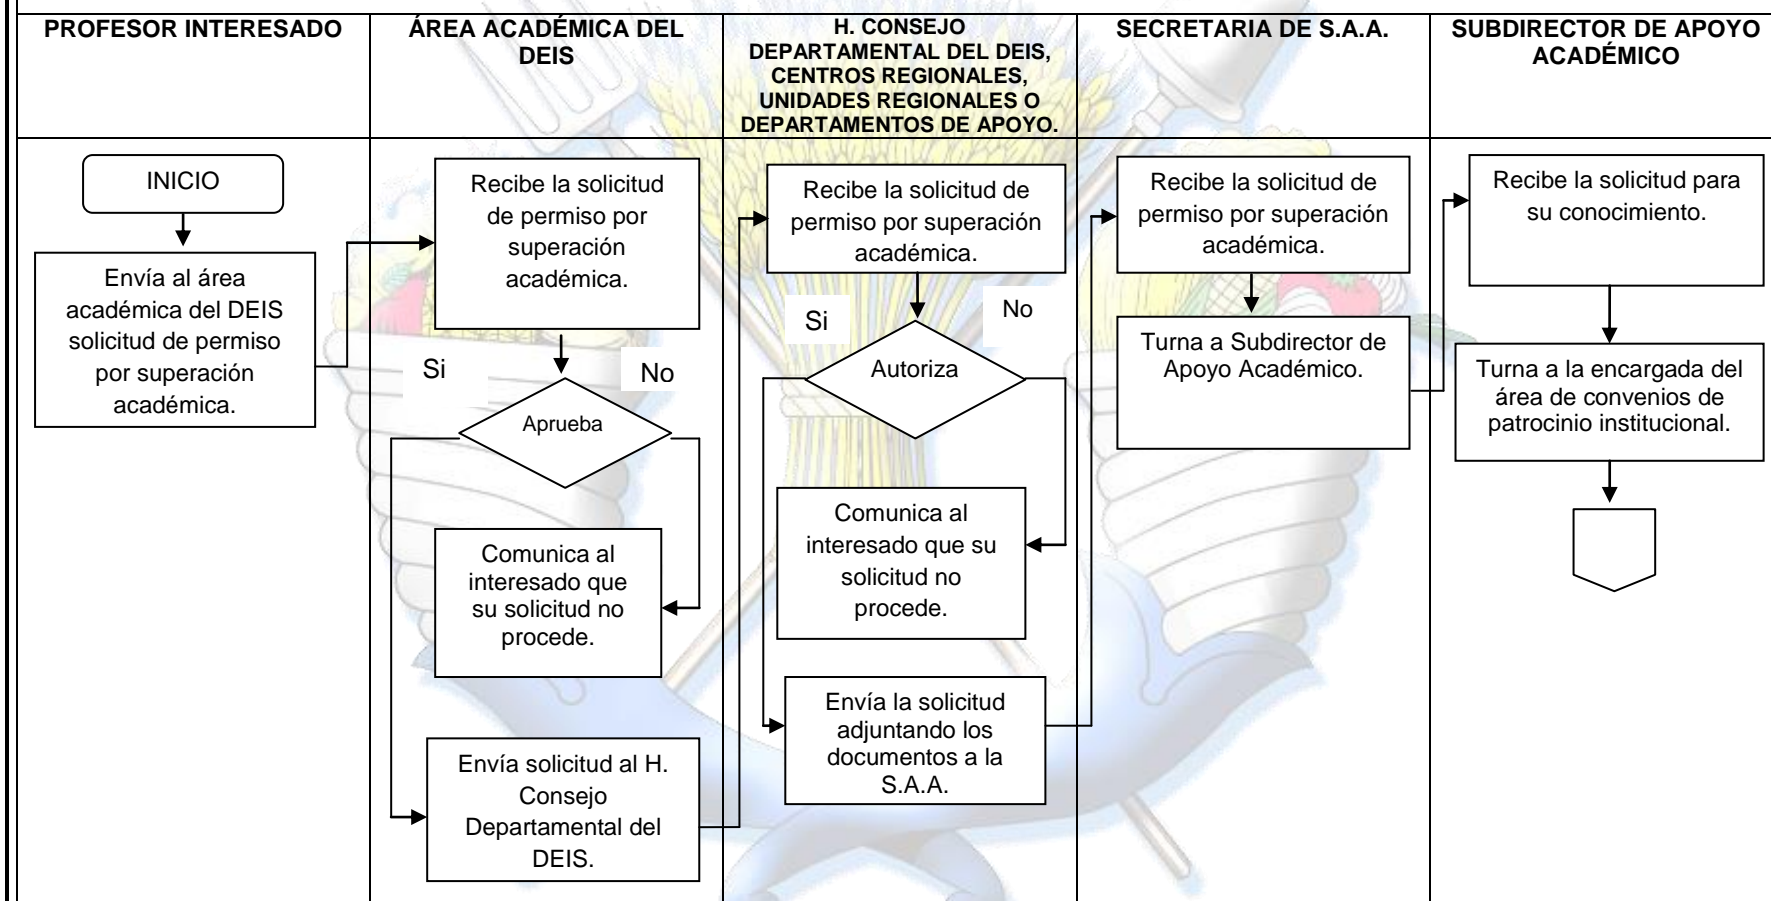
PROFESOR INTERESADO

INICIO

Envía al área académica del DEIS solicitud de permiso por superación académica.

ÁREA ACADÉMICA DEL DEIS

Recibe la solicitud de permiso por superación académica.

Si

No

Aprueba

Comunica al interesado que su solicitud no procede.

Envía solicitud al H. Consejo Departamental del DEIS.

H. CONSEJO DEPARTAMENTAL DEL DEIS, CENTROS REGIONALES, UNIDADES REGIONALES O DEPARTAMENTOS DE APOYO.

Recibe la solicitud de permiso por superación académica.

Si

No

Autoriza

Comunica al interesado que su solicitud no procede.

Envía la solicitud adjuntando los documentos a la S.A.A.

SECRETARIA DE S.A.A.

Recibe la solicitud de permiso por superación académica.

Turna a Subdirector de Apoyo Académico.

SUBDIRECTOR DE APOYO ACADÉMICO

Recibe la solicitud para su conocimiento.

Turna a la encargada del área de convenios de patrocinio institucional.